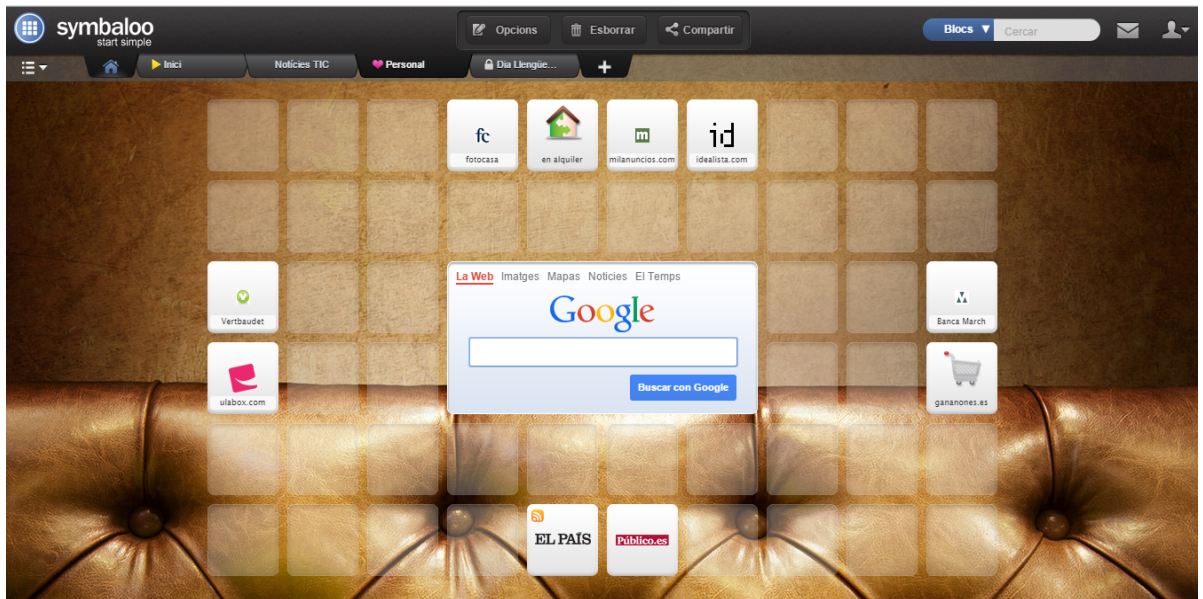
symbaloo
start simple

Opcions
Esborrar
Compartir

Blocs
Cercar

Inici
Notícies TIC
Personal
Dia Llengüe...
+

fc
fotocasa
en alquiler
m
milanuncios.com
id
idealista.com

Vertbaudet
Banca March
ulabox.com
gananones.es

La Web Imatges Mapas Notícies El Temps
Google
Buscar con Google

EL PAÍS
Público.es